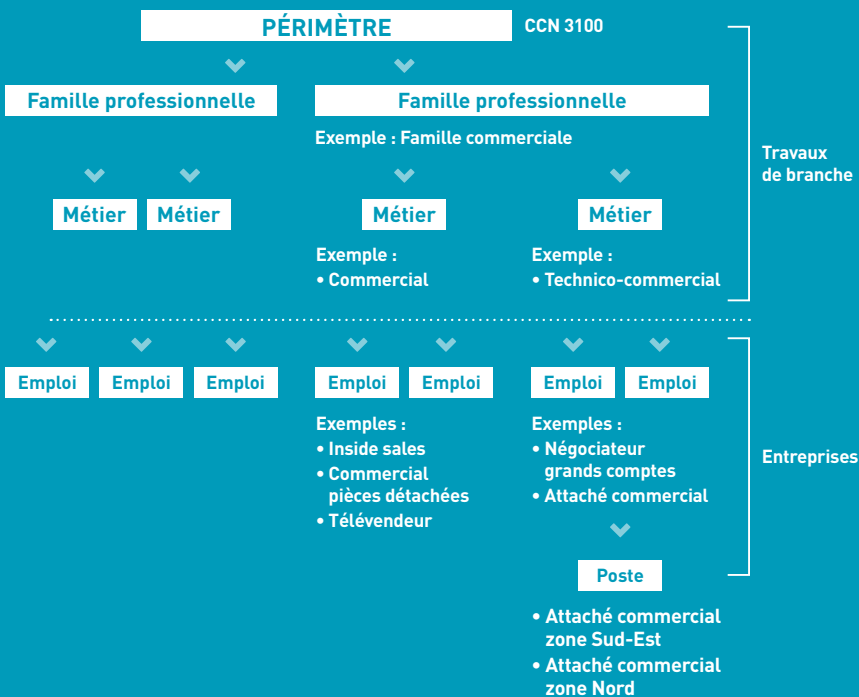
PÉRIMÈTRE

CCN 3100

Famille professionnelle

Famille professionnelle

Exemple : Famille commerciale

Travaux de branche

Métier

Métier

Métier

Métier

Exemple :
• Commercial

Exemple :
• Technico-commercial

Emploi

Emploi

Emploi

Emploi

Emploi

Emploi

Emploi

Exemples :
• Inside sales
• Commercial pièces détachées
• Télévendeur

Exemples :
• Négociateur grands comptes
• Attaché commercial

Entreprises

Poste

• Attaché commercial zone Sud-Est
• Attaché commercial zone Nord